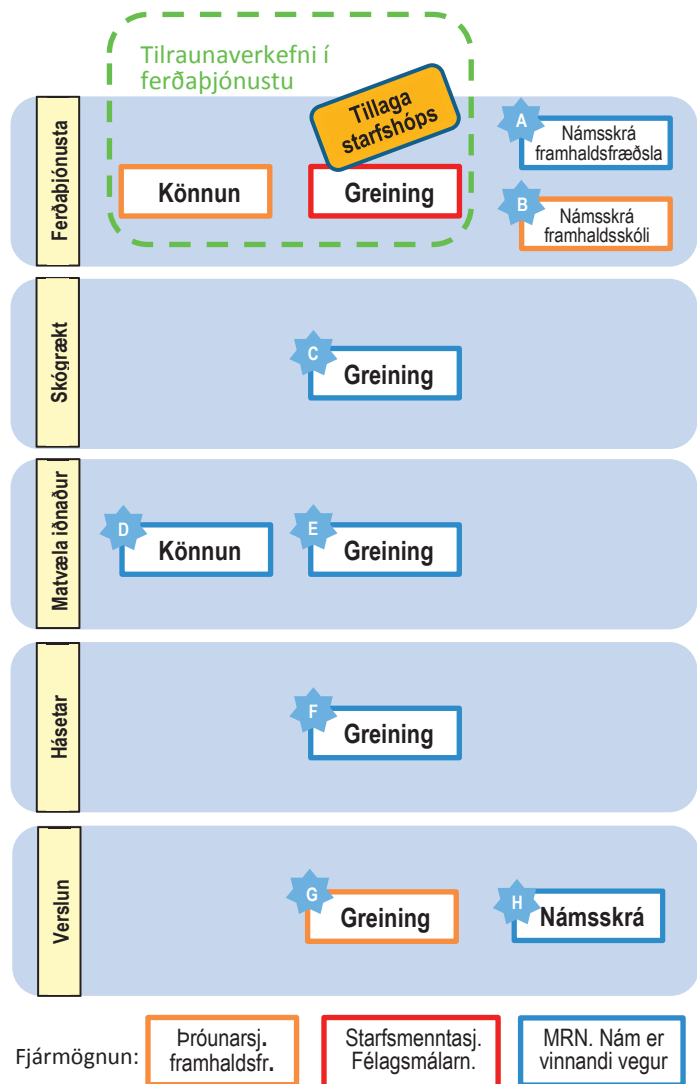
Tilraunaverkefni í ferðaþjónustu

Ferðaþjónusta

Tillaga starfshóps

Könnun

Greining

A
Námsskrá framhaldsfræðsla

B
Námsskrá framhaldsskóli

Skógrækt

C
Greining

Matvæla iðnaður

D
Könnun

E
Greining

Hásetar

F
Greining

Verslun

G
Greining

H
Námsskrá

Fjármögnun:

Þróunarsj. framhaldsfr.

Starfsmenntasj. Félagsmálarn.

MRN. Nám er vinnandi vegur